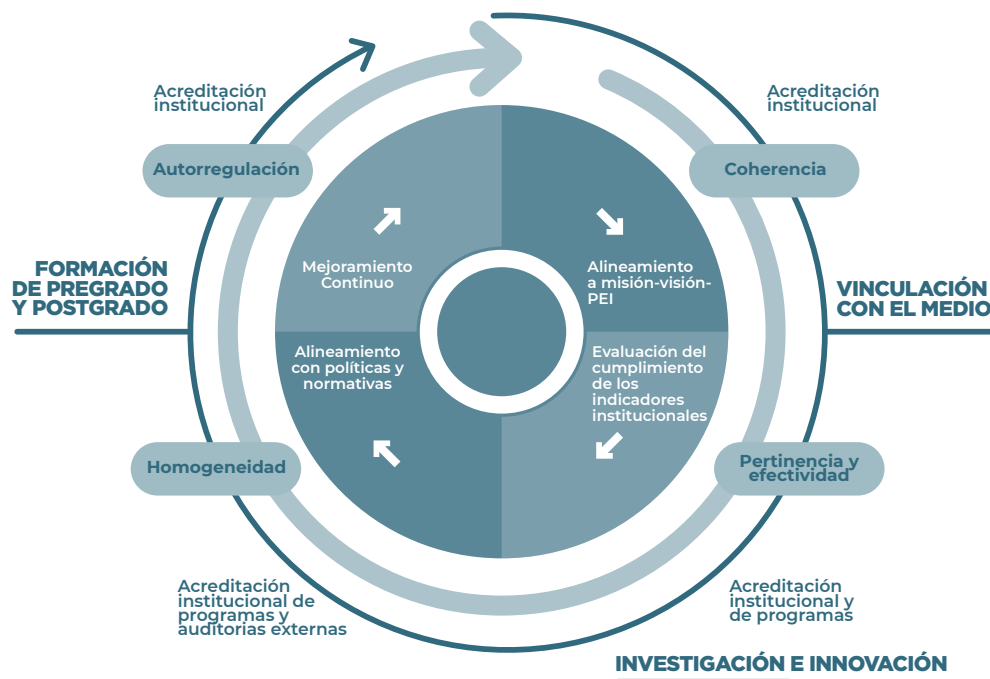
Acreditación institucional

Acreditación institucional

Autorregulación

Coherencia

FORMACIÓN DE PREGRADO Y POSTGRADO

Mejoramiento Continuo

Alineamiento a misión-visión-PEI

VINCULACIÓN CON EL MEDIO

Alineamiento con políticas y normativas

Evaluación del cumplimiento de los indicadores institucionales

Homogeneidad

Pertinencia y efectividad

Acreditación institucional de programas y auditorias externas

Acreditación institucional y de programas

INVESTIGACIÓN E INNOVACIÓN